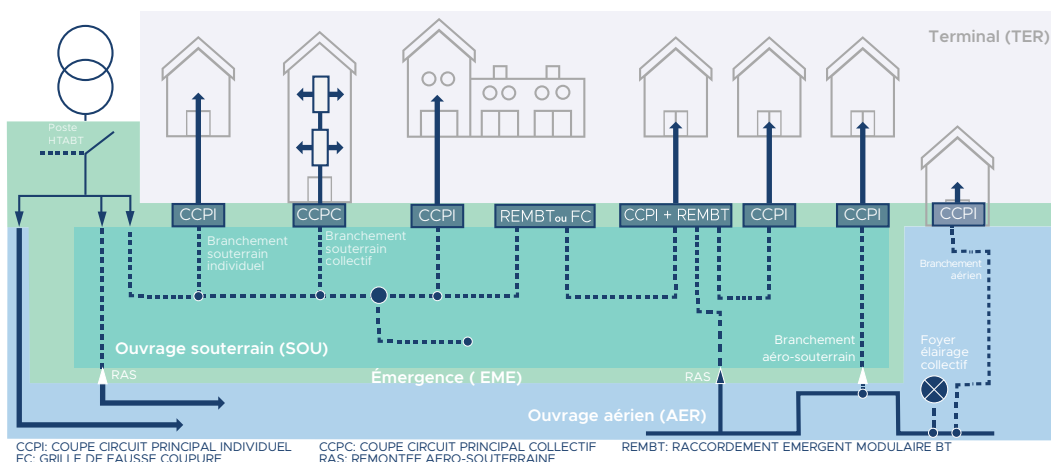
Terminal (TER)

Poste HTABT

CCPI

CCPC

CCPI

REMBT ou FC

CCPI + REMBT

CCPI

CCPI

CCPI

Branchement souterrain individuel

Branchement souterrain collectif

Branchement aérien

Branchement aéro-souterrain

Foyer élairage collectif

Ouvrage souterrain (SOU)

RAS

Émergence ( EME)

RAS

Ouvrage aérien (AER)

CCPI: COUPE CIRCUIT PRINCIPAL INDIVIDUEL
FC: GRILLE DE FAUSSE COUPURE

CCPC: COUPE CIRCUIT PRINCIPAL COLLECTIF
RAS: REMONTEE AERO-SOUTERRAINE

REMBT: RACCORDEMENT EMERGENT MODULAIRE BT